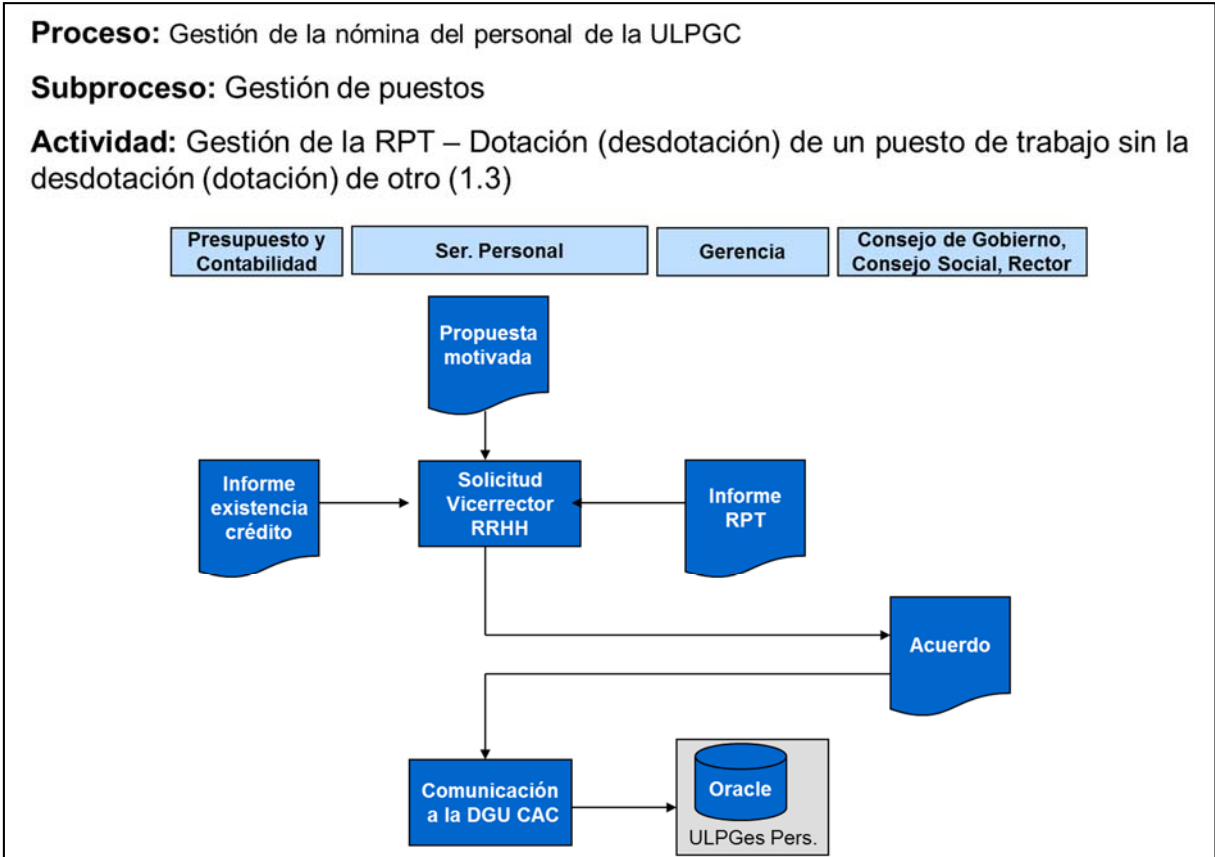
**Proceso:** Gestión de la nómina del personal de la ULPGC

**Subproceso:** Gestión de puestos

**Actividad:** Gestión de la RPT – Dotación (desdotación) de un puesto de trabajo sin la desdotación (dotación) de otro (1.3)

Presupuesto y Contabilidad

Ser. Personal

Gerencia

Consejo de Gobierno, Consejo Social, Rector

Propuesta motivada

Informe existencia crédito

Solicitud Vicerrector RRHH

Informe RPT

Acuerdo

Comunicación a la DGU CAC

Oracle

ULPGes Pers.